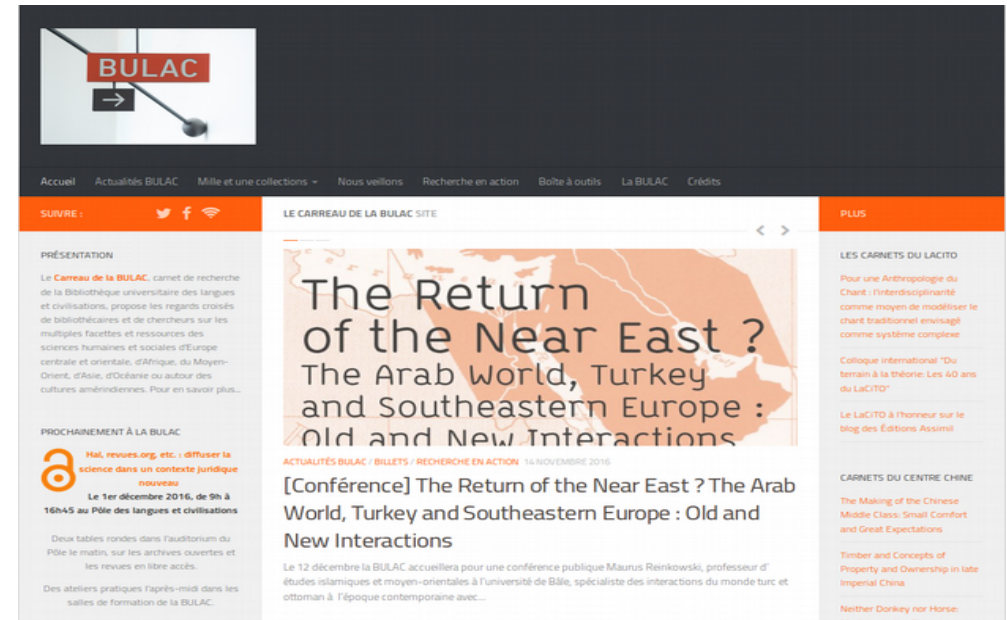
BULAC

Accueil Actualités BULAC Mille et une collections Nous veillons Recherche en action Boîte à outils La BULAC Crédits

SUIVRE :

PRÉSENTATION

Le Carreau de la BULAC, carnet de recherche de la Bibliothèque universitaire des langues et civilisations, propose les regards croisés de bibliothécaires et de chercheurs sur les multiples facettes et ressources des sciences humaines et sociales d'Europe centrale et orientale, d'Afrique, du Moyen-Orient, d'Asie, d'Océanie ou autour des cultures amérindiennes. Pour en savoir plus...

PROCHAINEMENT À LA BULAC

Hal, revues.org, etc. : diffuser la science dans un contexte juridique nouveau
Le 1er décembre 2016, de 9h à 16h45 au Pôle des langues et civilisations

Deux tables rondes dans l'auditorium du Pôle le matin, sur les archives ouvertes et les revues en libre accès.

Des ateliers pratiques l'après-midi dans les salles de formation de la BULAC.

LE CARREAU DE LA BULAC SITE

The Return of the Near East ? The Arab World, Turkey and Southeastern Europe : Old and New Interactions

ACTUALITÉS BULAC / BILLETS / RECHERCHE EN ACTION 14 NOVEMBRE 2016

[Conférence] The Return of the Near East ? The Arab World, Turkey and Southeastern Europe : Old and New Interactions

Le 12 décembre la BULAC accueillera pour une conférence publique Maurus Reinkowski, professeur d' études islamiques et moyen-orientales à l'université de Bâle, spécialiste des interactions du monde turc et ottoman à l'époque contemporaine avec...

PLUS

LES CARNETS DU LACITO

Pour une Anthropologie du Chant : l'interdisciplinarité comme moyen de modéliser le chant traditionnel envisagé comme système complexe

Colloque international "Du terrain à la théorie: Les 40 ans du LaCITO"

Le LaCITO à l'honneur sur le blog des Éditions Assimil

CARNETS DU CENTRE CHINE

The Making of the Chinese Middle Class: Small Comfort and Great Expectations

Timber and Concepts of Property and Ownership in late Imperial China

Neither Donkey nor Horse: